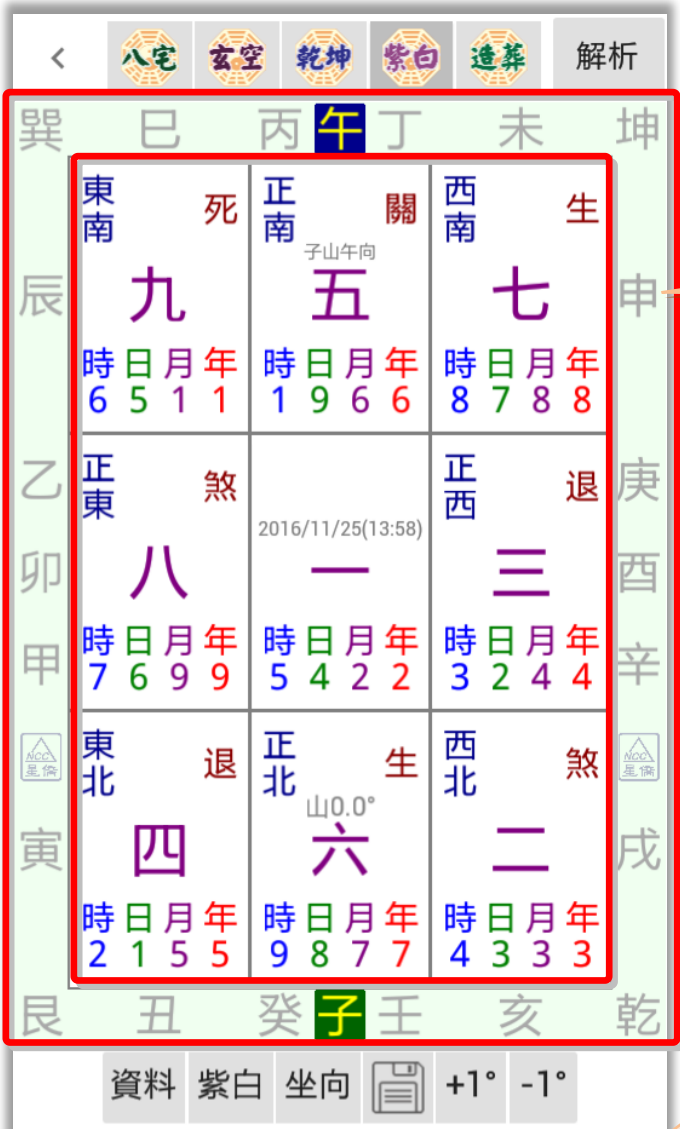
< 八宅 玄空 乾坤 紫白 造葬 解析

巽 巳 丙 午 丁 未 坤

東南 死
九
時 日 月 年
6 5 1 1

正南 關
子山午向
五
時 日 月 年
1 9 6 6

西南 生
七
時 日 月 年
8 7 8 8

辰 申

正東 煞
八
時 日 月 年
7 6 9 9

2016/11/25(13:58)
一
時 日 月 年
5 4 2 2

正西 退
三
時 日 月 年
3 2 4 4

乙 卯 甲 庚 酉 辛

NCC 星僑 NCC 星僑

東北 退
四
時 日 月 年
2 1 5 5

正北 生
山0.0°
六
時 日 月 年
9 8 7 7

西北 煞
二
時 日 月 年
4 3 3 3

寅 戌

艮 丑 癸 子 壬 亥 乾

資料 紫白 坐向 +1° -1°